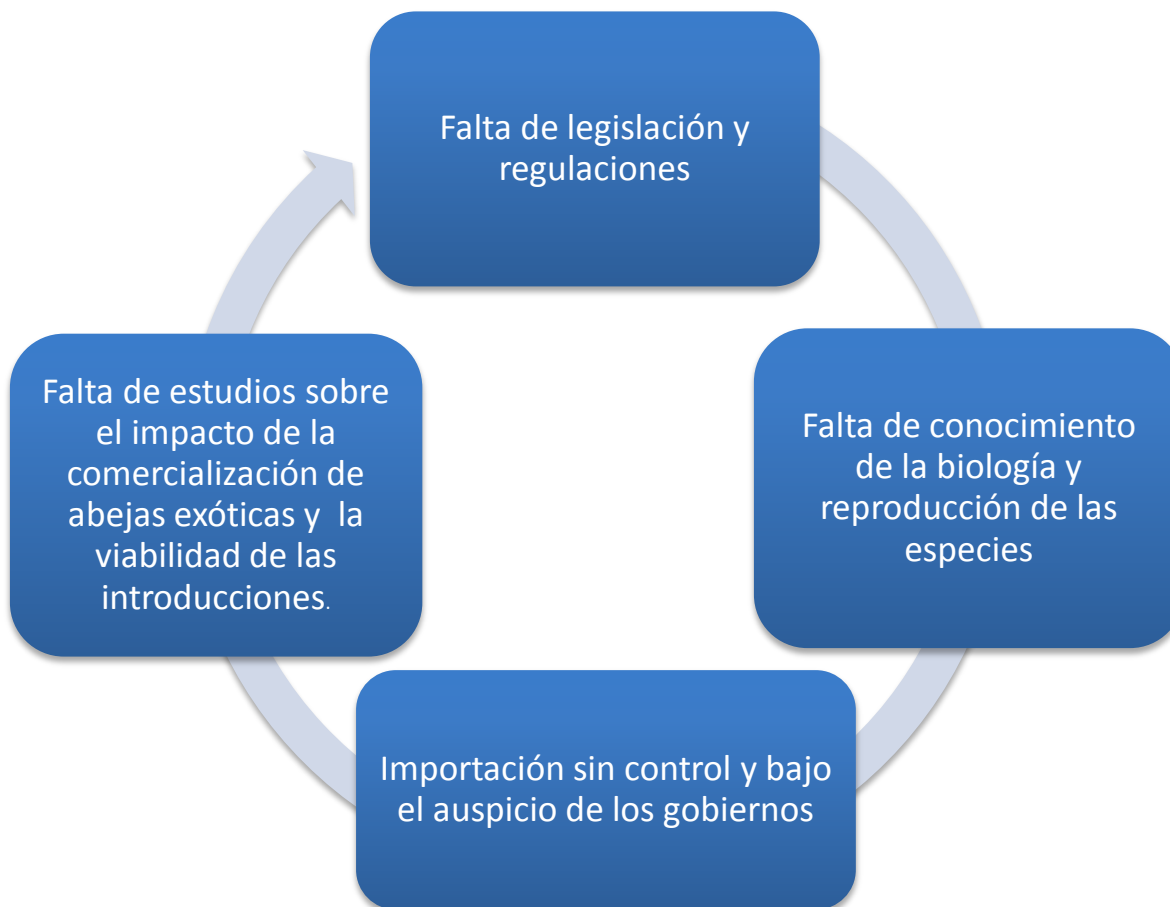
Falta de legislación y regulaciones

Falta de conocimiento de la biología y reproducción de las especies

Importación sin control y bajo el auspicio de los gobiernos

Falta de estudios sobre el impacto de la comercialización de abejas exóticas y la viabilidad de las introducciones.